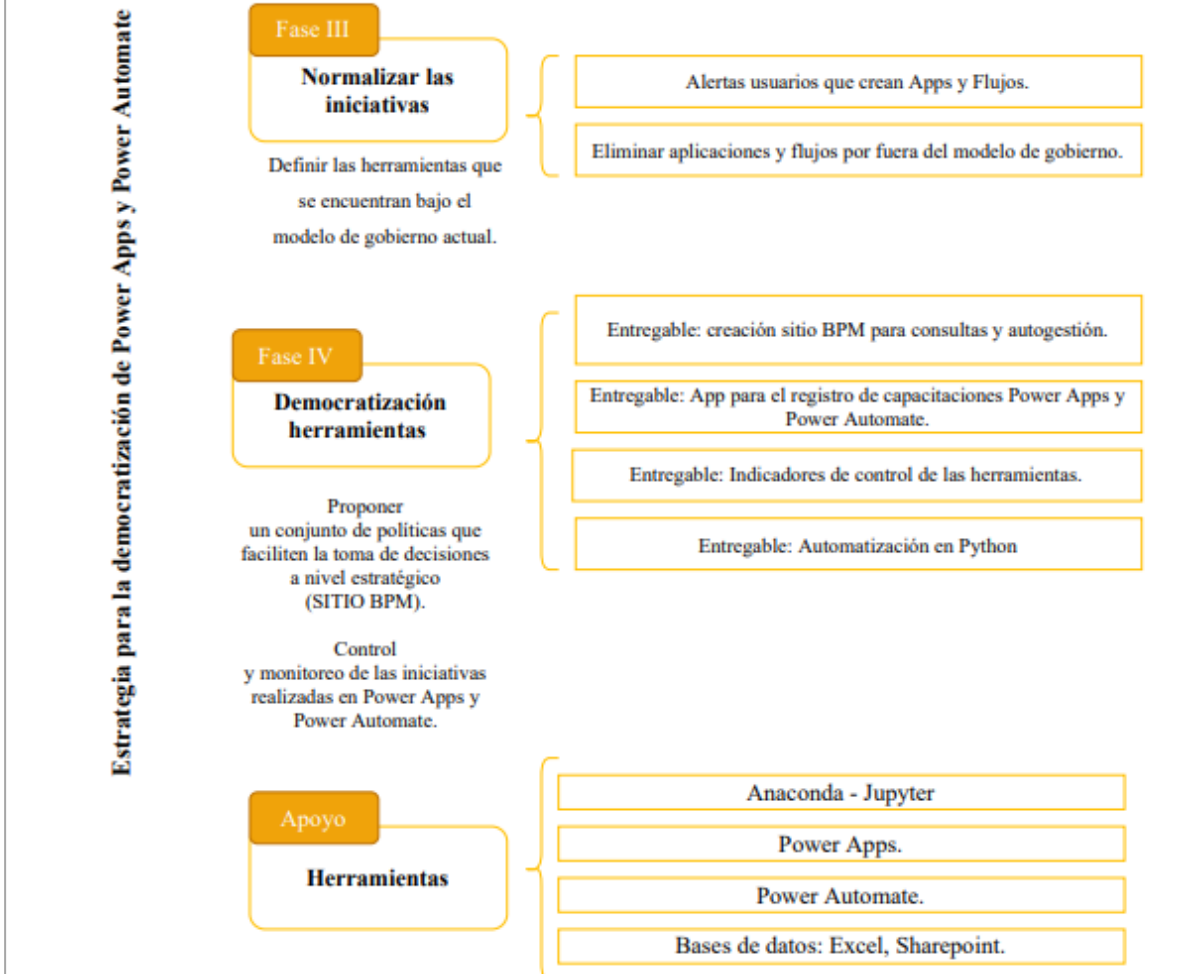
Estrategia para la democratización de Power Apps y Power Automate

Fase III

Normalizar las iniciativas

Definir las herramientas que se encuentran bajo el modelo de gobierno actual.

Alertas usuarios que crean Apps y Flujos.

Eliminar aplicaciones y flujos por fuera del modelo de gobierno.

Fase IV

Democratización herramientas

Proponer un conjunto de políticas que faciliten la toma de decisiones a nivel estratégico (SITIO BPM).

Control y monitoreo de las iniciativas realizadas en Power Apps y Power Automate.

Entregable: creación sitio BPM para consultas y autogestión.

Entregable: App para el registro de capacitaciones Power Apps y Power Automate.

Entregable: Indicadores de control de las herramientas.

Entregable: Automatización en Python

Apoyo

Herramientas

Anaconda - Jupyter

Power Apps.

Power Automate.

Bases de datos: Excel, Sharepoint.